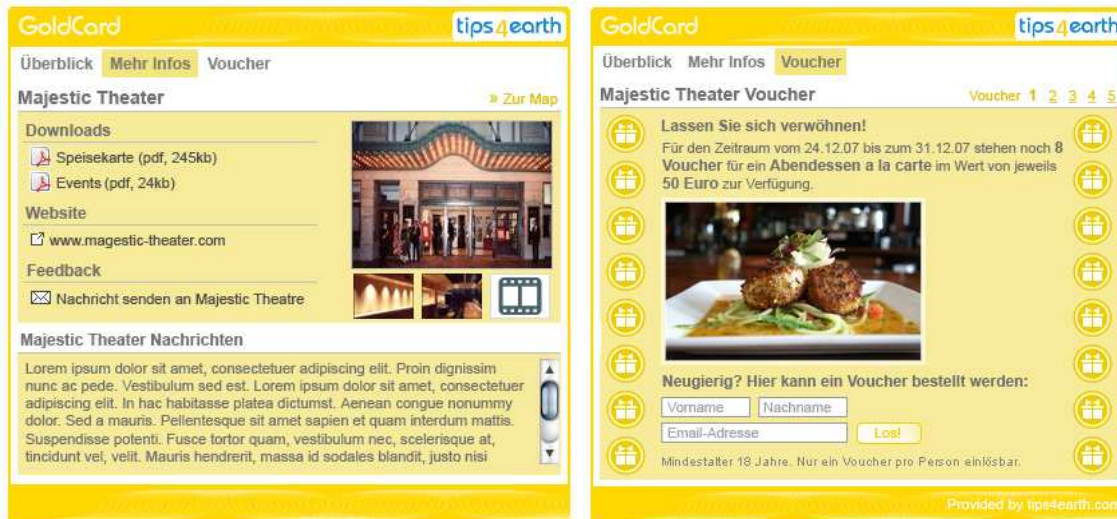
GoldCard tips4earth

Überblick Mehr Infos Voucher

Majestic Theater » Zur Map

Downloads

Speisekarte (pdf, 245kb)

Events (pdf, 24kb)

Website

www.magestic-theater.com

Feedback

Nachricht senden an Majestic Theatre

Majestic Theater Nachrichten

Lorem ipsum dolor sit amet, consectetuer adipiscing elit. Proin dignissim nunc ac pede. Vestibulum sed est. Lorem ipsum dolor sit amet, consectetuer adipiscing elit. In hac habitasse platea dictumst. Aenean congue nonummy dolor. Sed a mauris. Pellentesque sit amet sapien et quam interdum mattis. Suspendisse potenti. Fusce tortor quam, vestibulum nec, scelerisque at, tincidunt vel, velit. Mauris hendrerit, massa id sodales blandit, justo nisi

GoldCard tips4earth

Überblick Mehr Infos Voucher

Majestic Theater Voucher Voucher 1 2 3 4 5

Lassen Sie sich verwöhnen!

Für den Zeitraum vom 24.12.07 bis zum 31.12.07 stehen noch 8 Voucher für ein Abendessen a la carte im Wert von jeweils 50 Euro zur Verfügung.

Neugierig? Hier kann ein Voucher bestellt werden:

Vorname Nachname

Email-Adresse Los!

Mindestalter 18 Jahre. Nur ein Voucher pro Person einlösbar.

Provided by tips4earth.con